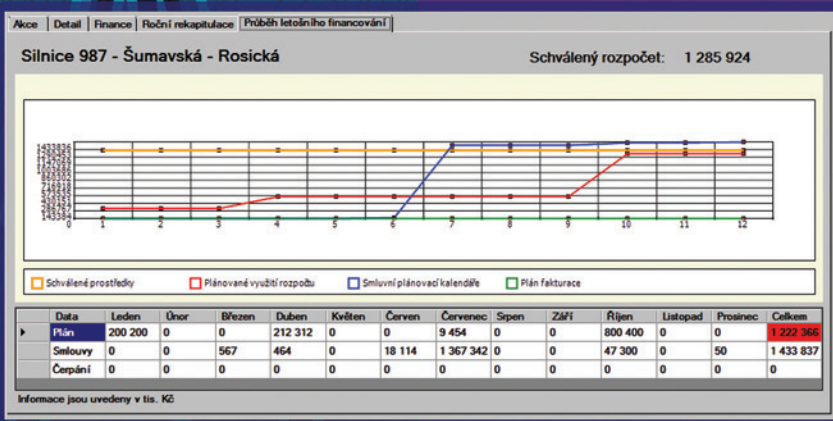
Akce | Detail | Finance | Roční rekapitulace | Průběh letošního financování

Silnice 987 - Šumavská - Rosická

Schválený rozpočet: 1 285 924

1433836
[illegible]
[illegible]
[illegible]
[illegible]
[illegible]
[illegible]
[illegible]
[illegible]
143384
0

0 1 2 3 4 5 6 7 8 9 10 11 12

Schválené prostředky
Plánované využití rozpočtu
Smluvní plánovací kalendáře
Plán fakturace

| | Data | Leden | Únor | Březen | Duben | Květen | Červen | Červenec | Srpen | Září | Říjen | Listopad | Prosinec | Celkem |
|---|---|---|---|---|---|---|---|---|---|---|---|---|---|---|
| ▸ | Plán | 200 200 | 0 | 0 | 212 312 | 0 | 0 | 9 454 | 0 | 0 | 800 400 | 0 | 0 | 1 222 366 |
| | Smlouvy | 0 | 0 | 567 | 464 | 0 | 18 114 | 1 367 342 | 0 | 0 | 47 300 | 0 | 50 | 1 433 837 |
| | Čerpání | 0 | 0 | 0 | 0 | 0 | 0 | 0 | 0 | 0 | 0 | 0 | 0 | 0 |

Informace jsou uvedeny v tis. Kč